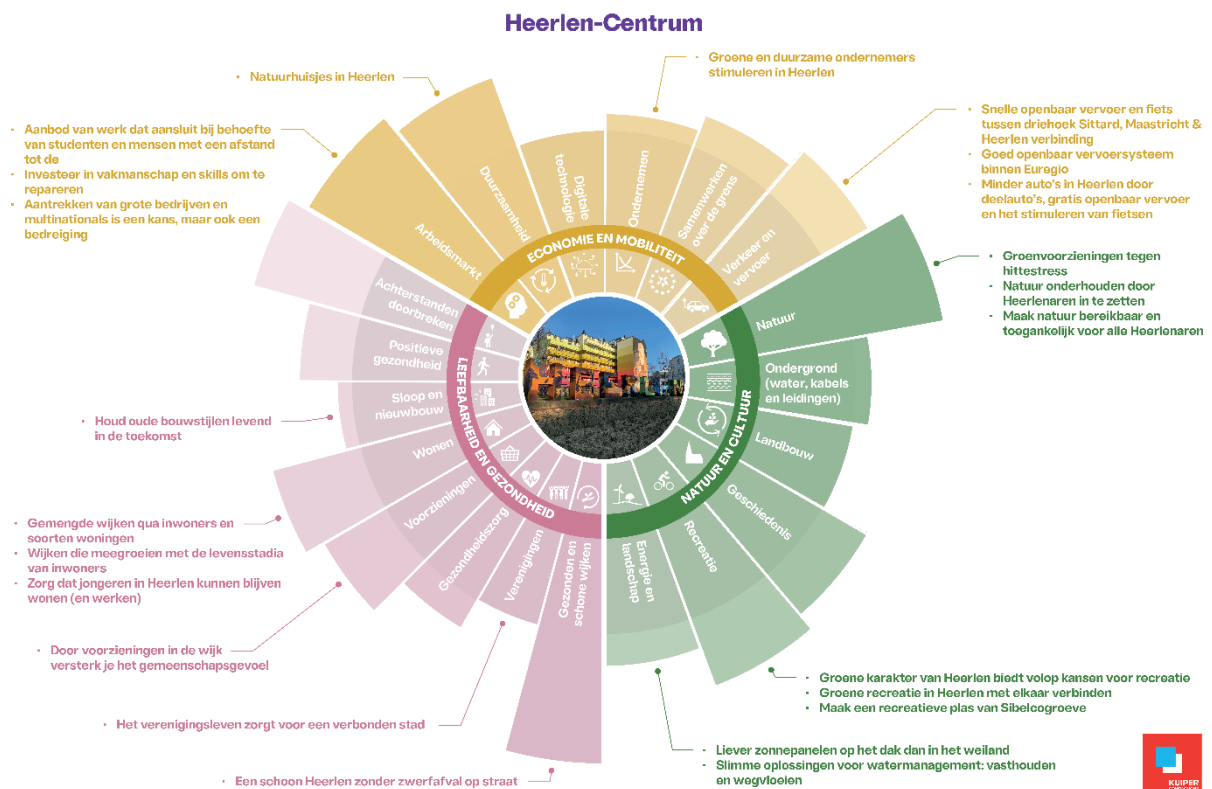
Heerlen-Centrum

- Natuurhuisjes in Heerlen

- Aanbod van werk dat aansluit bij behoefte van studenten en mensen met een afstand tot de
- Investeer in vakmanschap en skills om te repareren
- Aantrekken van grote bedrijven en multinationals is een kans, maar ook een bedreiging

- Groene en duurzame ondernemers stimuleren in Heerlen

- Snelle openbaar vervoer en fiets tussen driehoek Sittard, Maastricht & Heerlen verbinding
- Goed openbaar vervoersysteem binnen Euregio
- Minder auto's in Heerlen door deelauto's, gratis openbaar vervoer en het stimuleren van fietsen

- Groenvoorzieningen tegen hittestress
- Natuur onderhouden door Heerlenaren in te zetten
- Maak natuur bereikbaar en toegankelijk voor alle Heerlenaren

ECONOMIE EN MOBILITEIT
Arbeidsmarkt
Duurzaamheid
Digitale technologie
Ondernemen
Samenwerken over de grens
Verkeer en vervoer

NATUUR EN CULTUUR
Natuur
Ondergrond (water, kabels en leidingen)
Landbouw
Geschiedenis
Recreatie
Energie en landschap

LEEFBAARHEID EN GEZONDHEID
Achterstanden doorbreken
Positieve gezondheid
Sloop en nieuwbouw
Wonen
Voorzieningen
Gezondheidszorg
Verenigingen
Gezonden en schone wijken

- Houd oude bouwstijlen levend in de toekomst

- Gemengde wijken qua inwoners en soorten woningen
- Wijken die meegroeien met de levensstadia van inwoners
- Zorg dat jongeren in Heerlen kunnen blijven wonen (en werken)

- Door voorzieningen in de wijk versterk je het gemeenschapsgevoel

- Het verenigingsleven zorgt voor een verbonden stad

- Een schoon Heerlen zonder zwerfafval op straat

- Groene karakter van Heerlen biedt volop kansen voor recreatie
- Groene recreatie in Heerlen met elkaar verbinden
- Maak een recreatieve plas van Sibelcogroeve

- Liever zonnepanelen op het dak dan in het weiland
- Slimme oplossingen voor watermanagement: vasthouden en wegvloeien

KUIPER